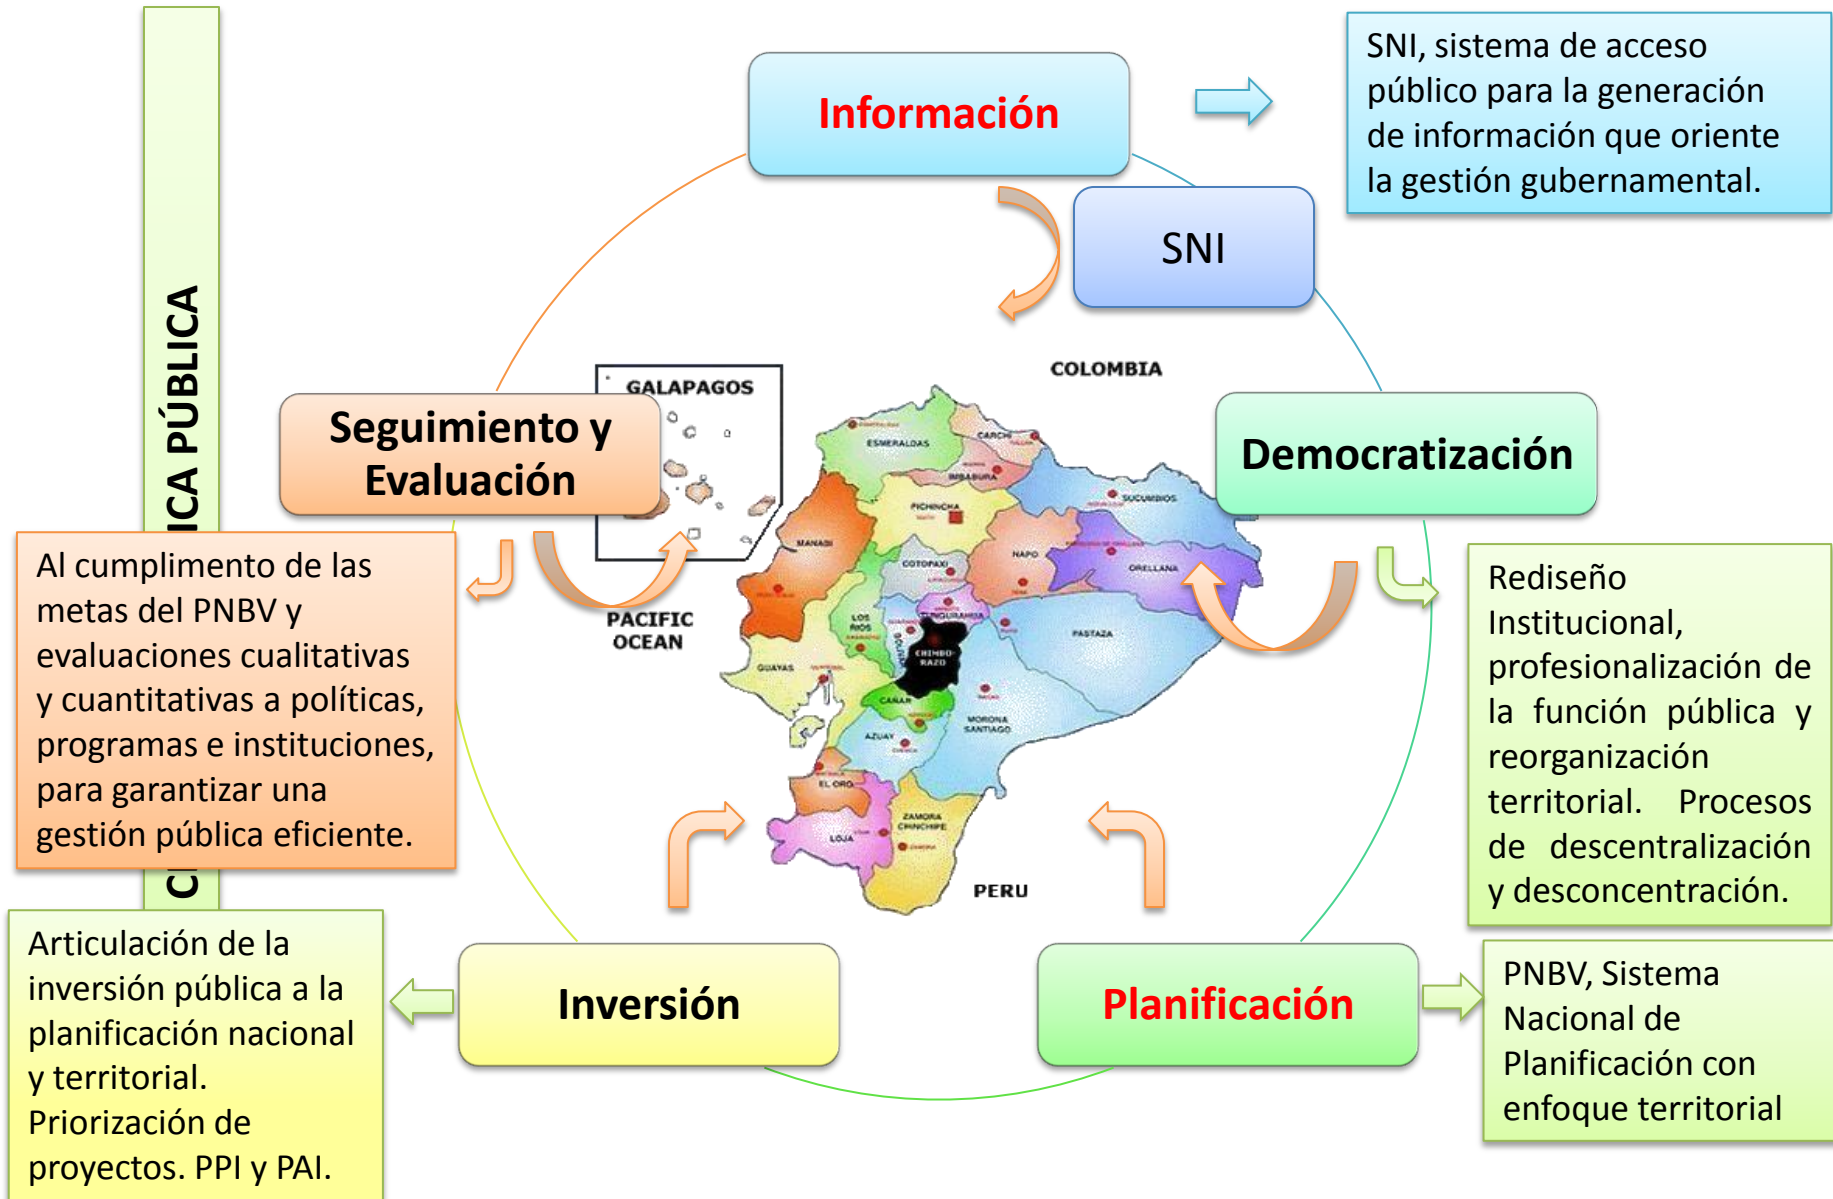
ICA PÚBLICA

C

Información

SNI, sistema de acceso público para la generación de información que oriente la gestión gubernamental.

SNI

COLOMBIA

GALAPAGOS

Seguimiento y Evaluación

Democratización

Al cumplimento de las metas del PNBV y evaluaciones cualitativas y cuantitativas a políticas, programas e instituciones, para garantizar una gestión pública eficiente.

PACIFIC OCEAN

Rediseño Institucional, profesionalización de la función pública y reorganización territorial. Procesos de descentralización y desconcentración.

ESMERALDAS

CARCHI

IMBABURA

SUCUMBIOS

PICHINCHA

MANABI

NAPO

ORELLANA

COTOPAXI

TUNGURAHUA

LOS RIOS

PASTAZA

CHIMBORAZO

GUAYAS

BOLIVAR

CAÑAR

MORONA SANTIAGO

AZUAY

EL ORO

ZAMORA CHINCHIPE

LOJA

PERU

Articulación de la inversión pública a la planificación nacional y territorial. Priorización de proyectos. PPI y PAI.

Inversión

Planificación

PNBV, Sistema Nacional de Planificación con enfoque territorial